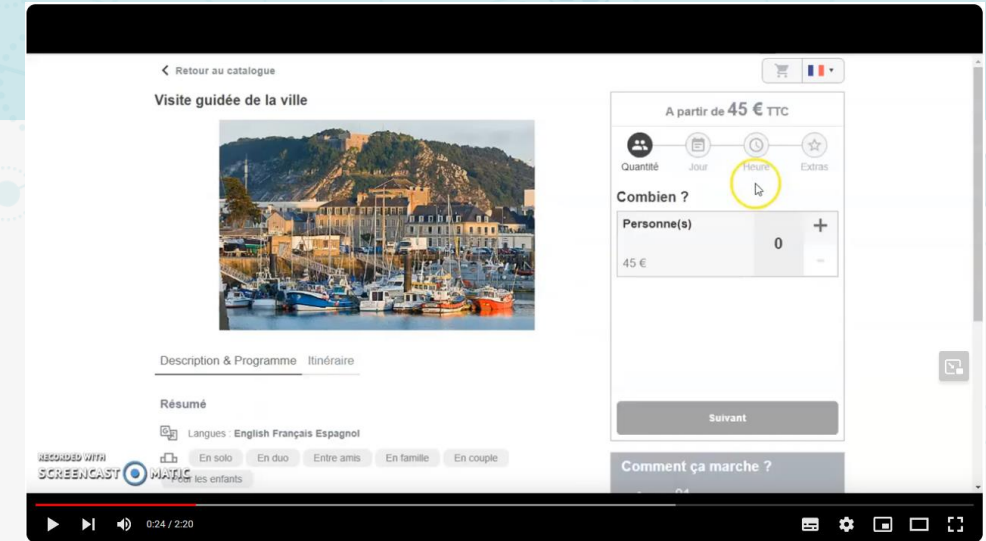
< Retour au catalogue

Visite guidée de la ville

A partir de 45 € TTC

Quantité Jour Heure Extras

Combien ?

Personne(s)

0

45 €

+

Suivant

Description & Programme Itinéraire

Résumé

Langues : English Français Espagnol

En solo En duo Entre amis En famille En couple

Pour les enfants

RECORDED WITH SCREENCAST O MATIC

Comment ça marche ?

0:24 / 2:20